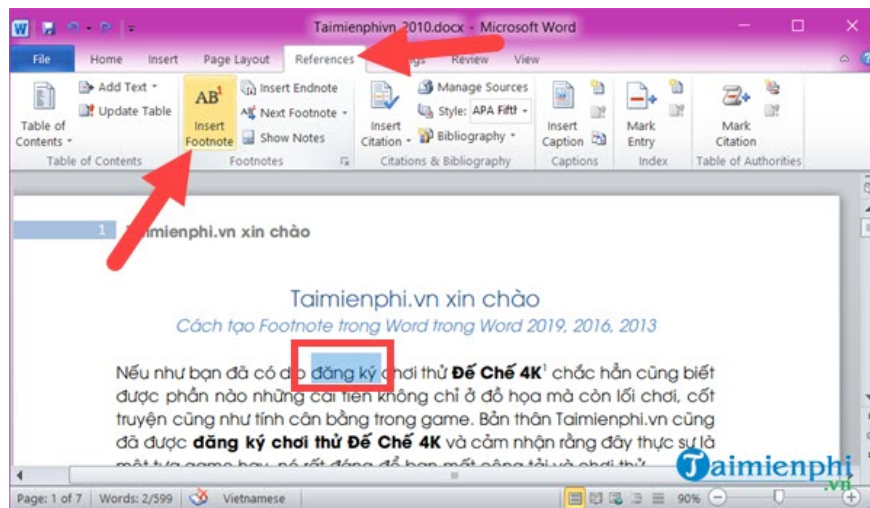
Taimienphivn 2010.docx - Microsoft Word

File Home Insert Page Layout References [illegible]gs Review View

Table of Contents
Add Text
Update Table
Table of Contents

AB¹
Insert Footnote
Insert Endnote
Next Footnote
Show Notes
Footnotes

Insert Citation
Manage Sources
Style: APA Fifth
Bibliography
Citations & Bibliography

Insert Caption
Captions

Mark Entry
Index

Mark Citation
Table of Authorities

1 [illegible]imienphi.vn xin chào

Taimienphi.vn xin chào
Cách tạo Footnote trong Word trong Word 2019, 2016, 2013

Nếu như bạn đã có d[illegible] đăng ký chơi thử **Đế Chế 4K**¹ chắc hẳn cũng biết được phần nào những cải tiến không chỉ ở đồ họa mà còn lối chơi, cốt truyện cũng như tính cân bằng trong game. Bản thân Taimienphi.vn cũng đã được **đăng ký chơi thử Đế Chế 4K** và cảm nhận rằng đây thực sự là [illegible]

Taimienphi .vn

Page: 1 of 7 Words: 2/599 Vietnamese 90%